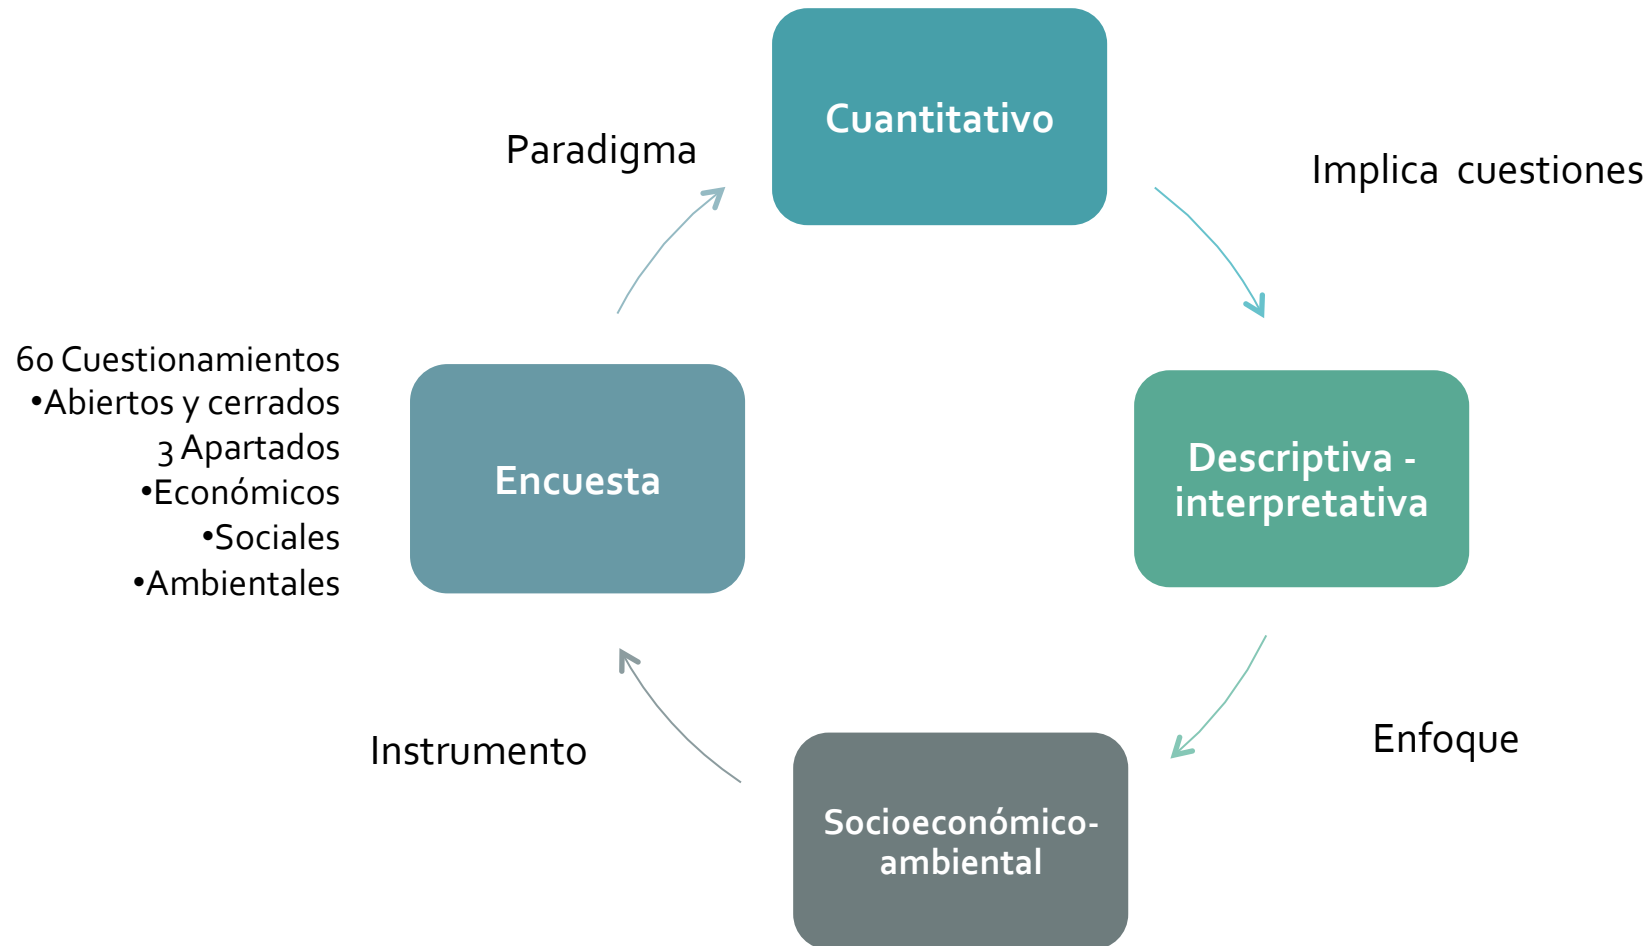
Paradigma

Cuantitativo

Implica cuestiones

60 Cuestionamientos
•Abiertos y cerrados
3 Apartados
•Económicos
•Sociales
•Ambientales

Encuesta

Descriptiva - interpretativa

Enfoque

Instrumento

Socioeconómico-ambiental